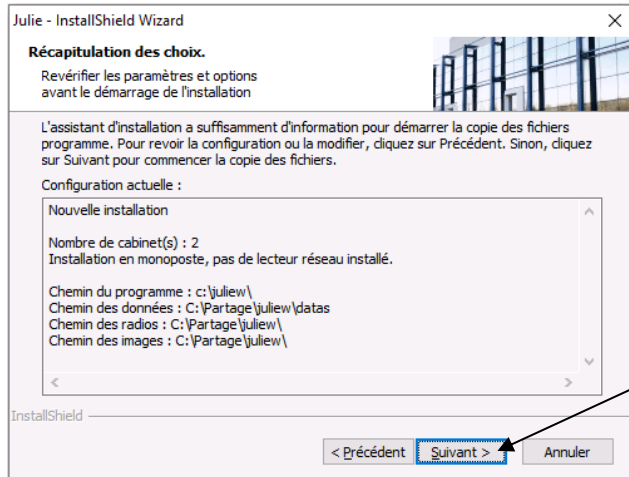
Julie - InstallShield Wizard

Récapitulation des choix.

Revérifier les paramètres et options avant le démarrage de l'installation

L'assistant d'installation a suffisamment d'information pour démarrer la copie des fichiers programme. Pour revoir la configuration ou la modifier, cliquez sur Précédent. Sinon, cliquez sur Suivant pour commencer la copie des fichiers.

Configuration actuelle :

Nouvelle installation

Nombre de cabinet(s) : 2
Installation en monoposte, pas de lecteur réseau installé.

Chemin du programme : c:\juliew\
Chemin des données : C:\Partage\juliew\datas
Chemin des radios : C:\Partage\juliew\
Chemin des images : C:\Partage\juliew\

InstallShield

< Précédent
Suivant >
Annuler